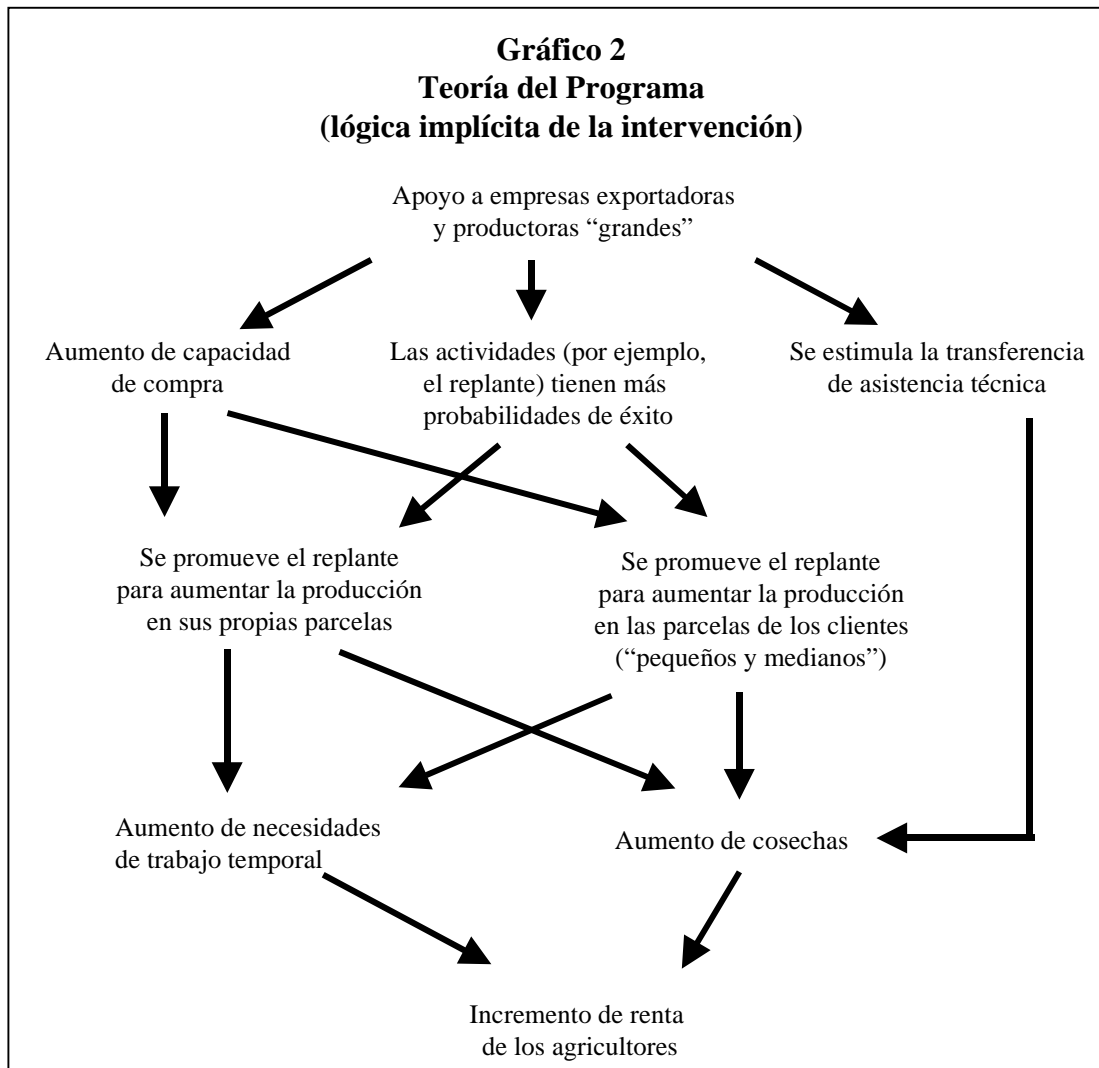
**Gráfico 2**
**Teoría del Programa**
**(lógica implícita de la intervención)**

Apoyo a empresas exportadoras y productoras "grandes"

Aumento de capacidad de compra

Las actividades (por ejemplo, el replante) tienen más probabilidades de éxito

Se estimula la transferencia de asistencia técnica

Se promueve el replante para aumentar la producción en sus propias parcelas

Se promueve el replante para aumentar la producción en las parcelas de los clientes ("pequeños y medianos")

Aumento de necesidades de trabajo temporal

Aumento de cosechas

Incremento de renta de los agricultores